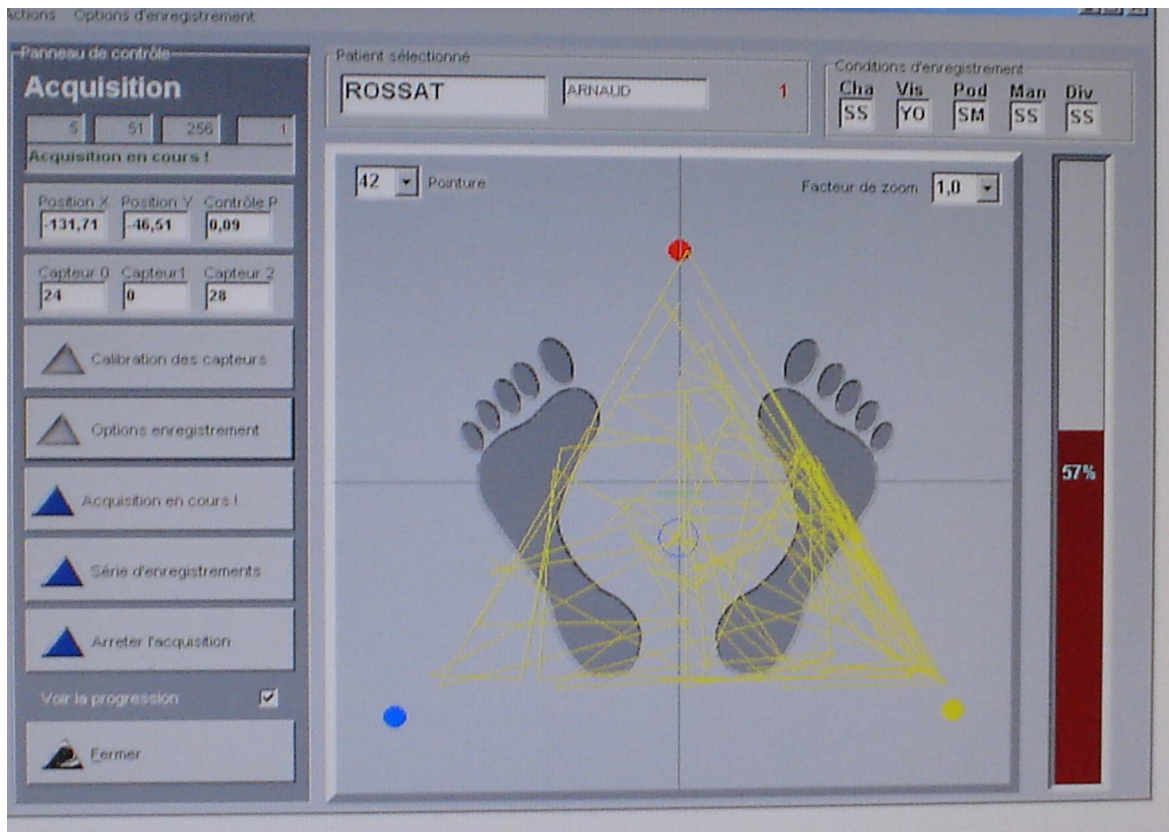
ctions Options d'enregistrement

Panneau de contrôle

Acquisition

5 51 256 1

Acquisition en cours !

Position X -131,71

Position Y -46,51

Contrôle P 0,09

Capteur 0 24

Capteur1 0

Capteur 2 28

Calibration des capteurs

Options enregistrement

Acquisition en cours !

Série d'enregistrements

Arreter l'acquisition

Voir la progression

Fermer

Patient sélectionné

ROSSAT

ARNAUD

1

Conditions d'enregistrement

| Cha | Vis | Pod | Man | Div |
|---|---|---|---|---|
| SS | YO | SM | SS | SS |

42 Pointure

Facteur de zoom 1,0

57%